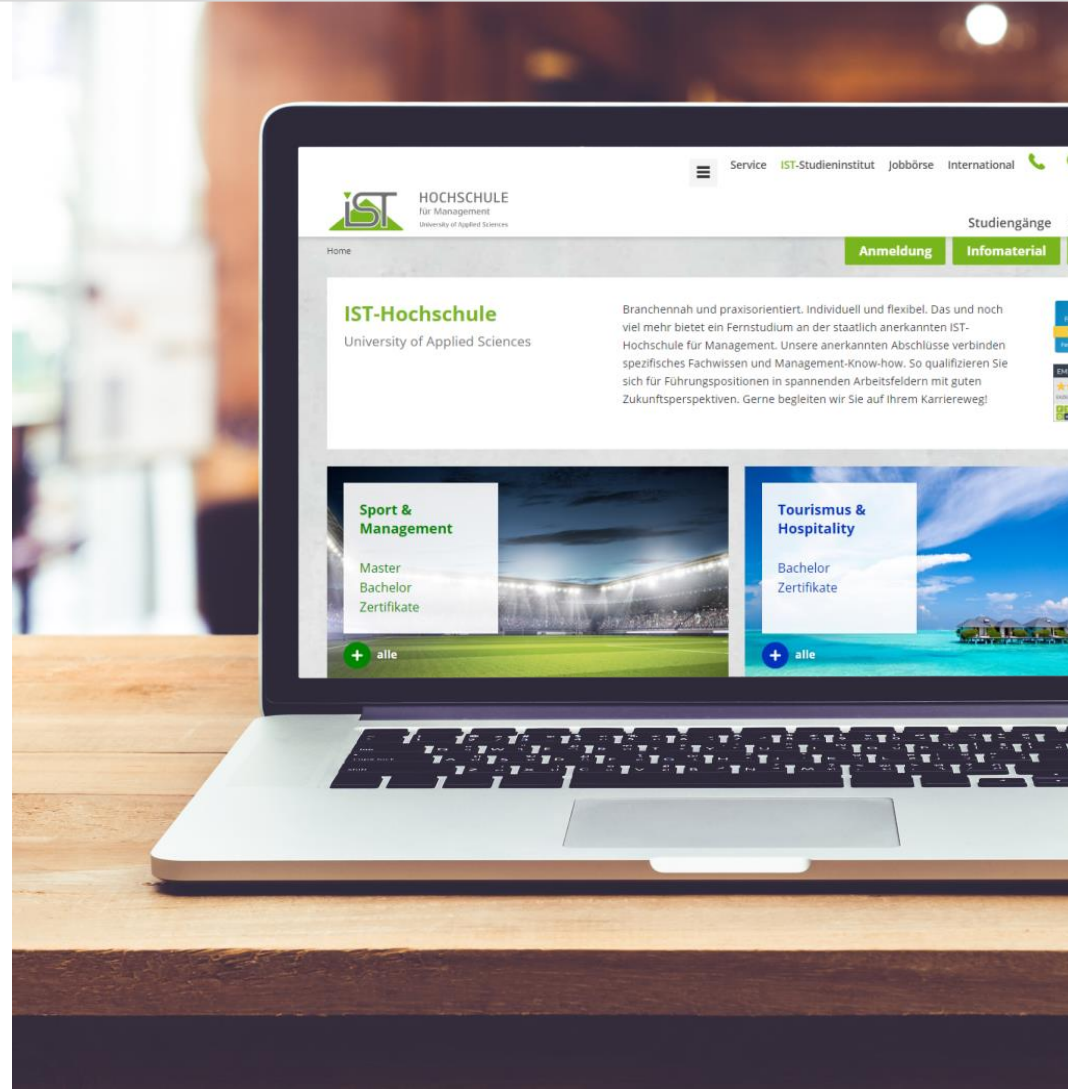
Service IST-Studieninstitut Jobbörse International

IST HOCHSCHULE für Management University of Applied Sciences

Studiengänge

Home

Anmeldung Infomaterial

IST-Hochschule
University of Applied Sciences

Branchennah und praxisorientiert. Individuell und flexibel. Das und noch viel mehr bietet ein Fernstudium an der staatlich anerkannten IST-Hochschule für Management. Unsere anerkannten Abschlüsse verbinden spezifisches Fachwissen und Management-Know-how. So qualifizieren Sie sich für Führungspositionen in spannenden Arbeitsfeldern mit guten Zukunftsperspektiven. Gerne begleiten wir Sie auf Ihrem Karriereweg!

Sport & Management
Master
Bachelor
Zertifikate
+ alle

Tourismus & Hospitality
Bachelor
Zertifikate
+ alle